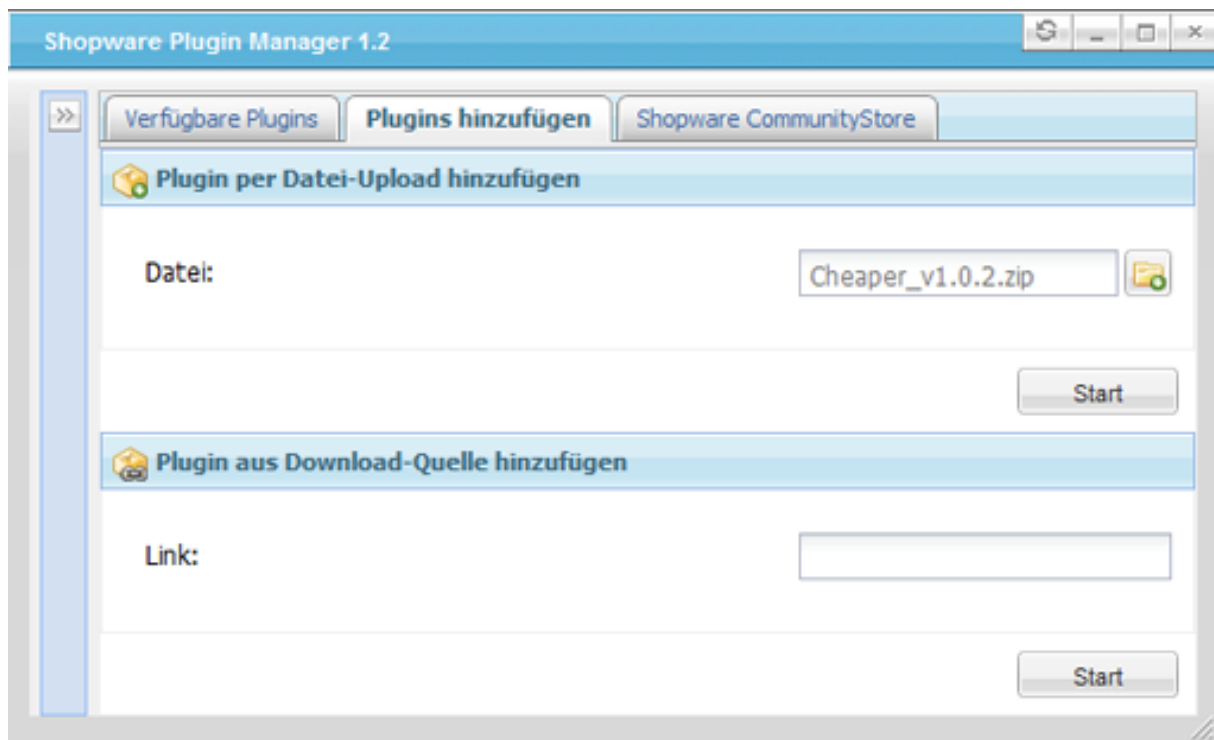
Shopware Plugin Manager 1.2

Verfügbare Plugins | Plugins hinzufügen | Shopware CommunityStore

Plugin per Datei-Upload hinzufügen

Datei: Cheaper_v1.0.2.zip

Start

Plugin aus Download-Quelle hinzufügen

Link:

Start